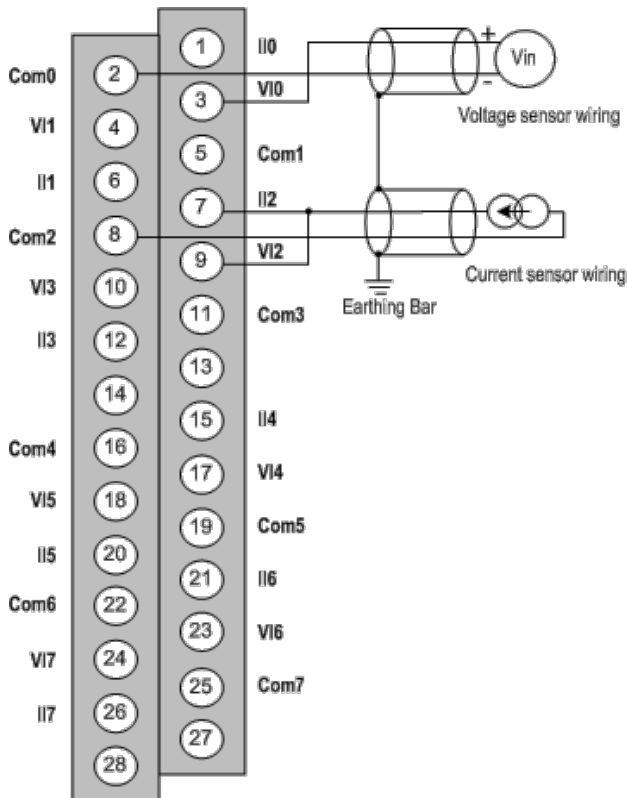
1 II0
Com0 2
3 VI0
+ Vin -
Voltage sensor wiring
VI1 4
5 Com1
II1 6
7 II2
Com2 8
9 VI2
Current sensor wiring
Earthing Bar
VI3 10
11 Com3
II3 12
13
14
15 II4
Com4 16
17 VI4
VI5 18
19 Com5
II5 20
21 II6
Com6 22
23 VI6
VI7 24
25 Com7
II7 26
27
28